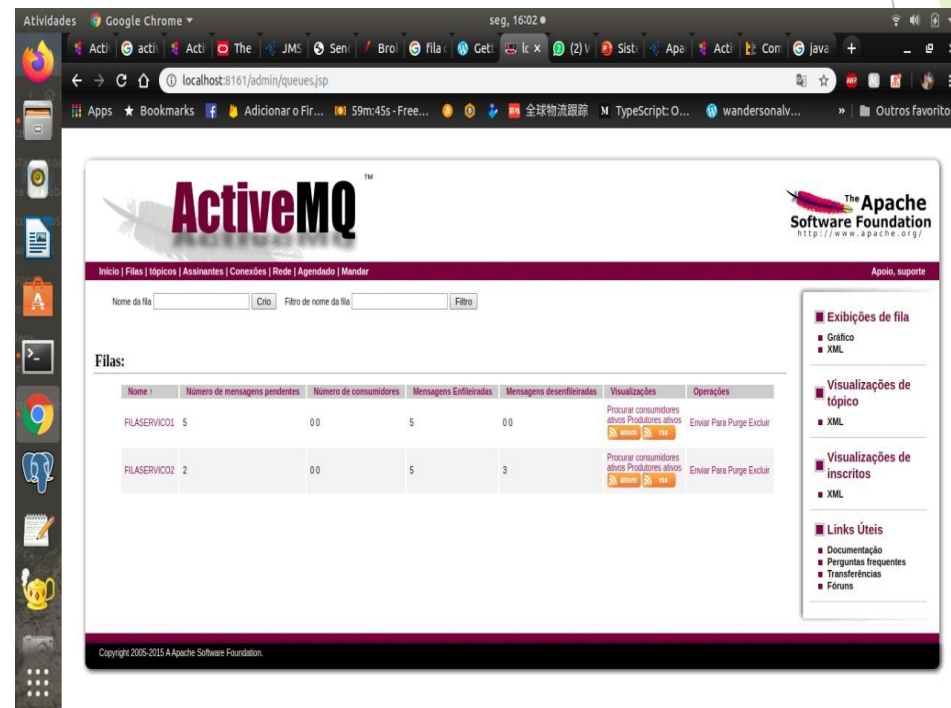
Atividades Google Chrome ▾ seg, 16:02 ●

Acti | acti | Acti | The | JMS | Sen | Bro | fila | Gett | lc × | (2) | Sist | Apa | Acti | Con | java | +

localhost:8161/admin/queues.jsp

Apps ★ Bookmarks | Adicionar o Fir... | 59m:45s - Free... | 全球物流跟踪 | TypeScript: O... | wandersonalv... » | Outros favoritos

ActiveMQ™

The Apache Software Foundation http://www.apache.org/

Inicio | Filas | tópicos | Assinantes | Conexões | Rede | Agendado | Mandar

Apoio, suporte

Nome da fila [ ] Crio Filtro de nome da fila [ ] Filtro

Filas:

| Nome ↑ | Número de mensagens pendentes | Número de consumidores | Mensagens Enfileiradas | Mensagens desenfileiradas | Visualizações | Operações |
|---|---|---|---|---|---|---|
| FILASERVICO1 | 5 | 0 0 | 5 | 0 0 | Procurar consumidores ativos Produtores ativos atom rss | Enviar Para Purge Excluir |
| FILASERVICO2 | 2 | 0 0 | 5 | 3 | Procurar consumidores ativos Produtores ativos atom rss | Enviar Para Purge Excluir |

Exibições de fila
Gráfico
XML

Visualizações de tópico
XML

Visualizações de inscritos
XML

Links Úteis
Documentação
Perguntas frequentes
Transferências
Fóruns

Copyright 2005-2015 A Apache Software Foundation.